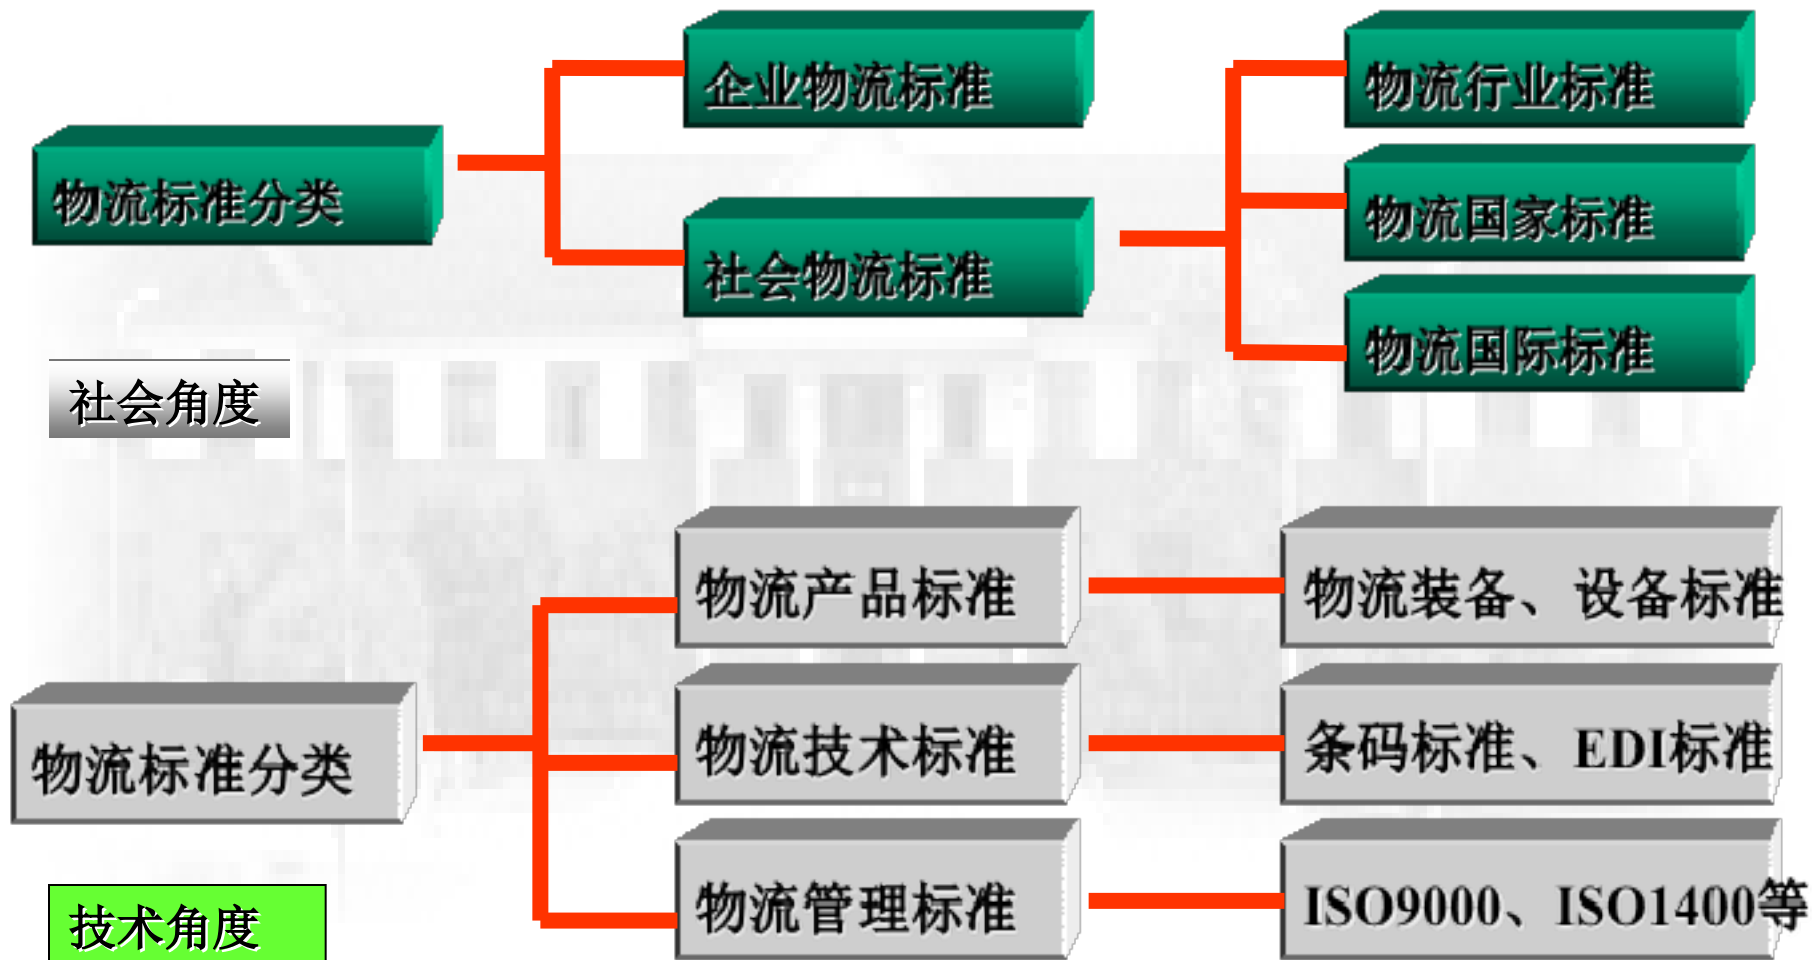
物流标准分类

企业物流标准

社会物流标准

物流行业标准

物流国家标准

物流国际标准

社会角度

物流标准分类

物流产品标准

物流技术标准

物流管理标准

物流装备、设备标准

条码标准、EDI标准

ISO9000、ISO1400等

技术角度